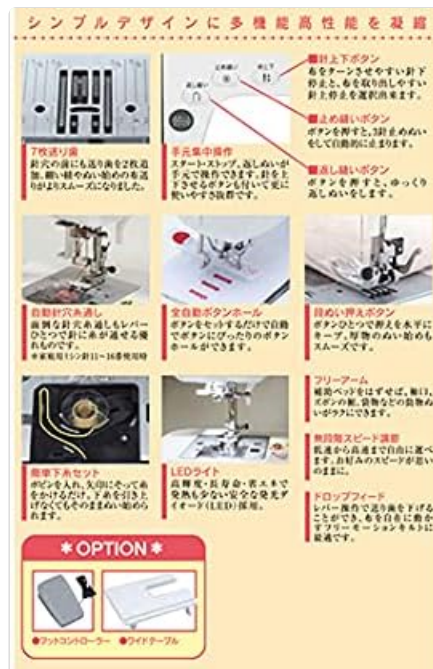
シンプルデザインに多機能高性能を凝縮

7枚送り歯
針穴の歯にも送り歯を2枚追加、細い縫やぬい始めも送りがよりスムーズになりました。

手元集中操作
スタート・ストップ、返しぬいが手元で操作できます。針を上下させるボタンも付いて更に使いやすさ抜群です。

■針上下ボタン
布をターンさせやすい針下停止と、布を取り出しやすい針上停止を選択出来ます。

■止め縫いボタン
ボタンを押すと、3針止めぬいをして自動的に止まります。

■返し縫いボタン
ボタンを押すと、ゆっくり返しぬいをします。

自動針穴糸通し
面倒な針穴糸通しもレバーひとつで針に糸が通せる優れものです。
※家庭用ミシン針11～16番使用時

全自動ボタンホール
ボタンをセットするだけで自動でボタンにぴったりのボタンホールができます。

押えレバー
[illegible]

目ぬい押えボタン
ボタンひとつで押えを水平にキープ。厚物のぬい始めもスムーズです。

フリーアーム
補助ベッドをはずせば、袖口、ズボンの裾、袋物などの筒物ぬいがラクにできます。

簡単下糸セット
ボビンを入れ、矢印にそって糸を引くだけ。下糸を引き上げなくてもそのまま縫い始められます。

LEDライト
高輝度・長寿命・省エネで発熱も少ない安全な発光ダイオード(LED)採用。

無段階スピード調節
低速から高速まで自由に選べます。お好みのスピードが思いのままです。

ドロップフィード
レバー操作で送り歯を下げることができ、布を自由に動かすフリーモーションキルトに最適です。

＊OPTION＊
●フットコントローラー　●ワイドテーブル